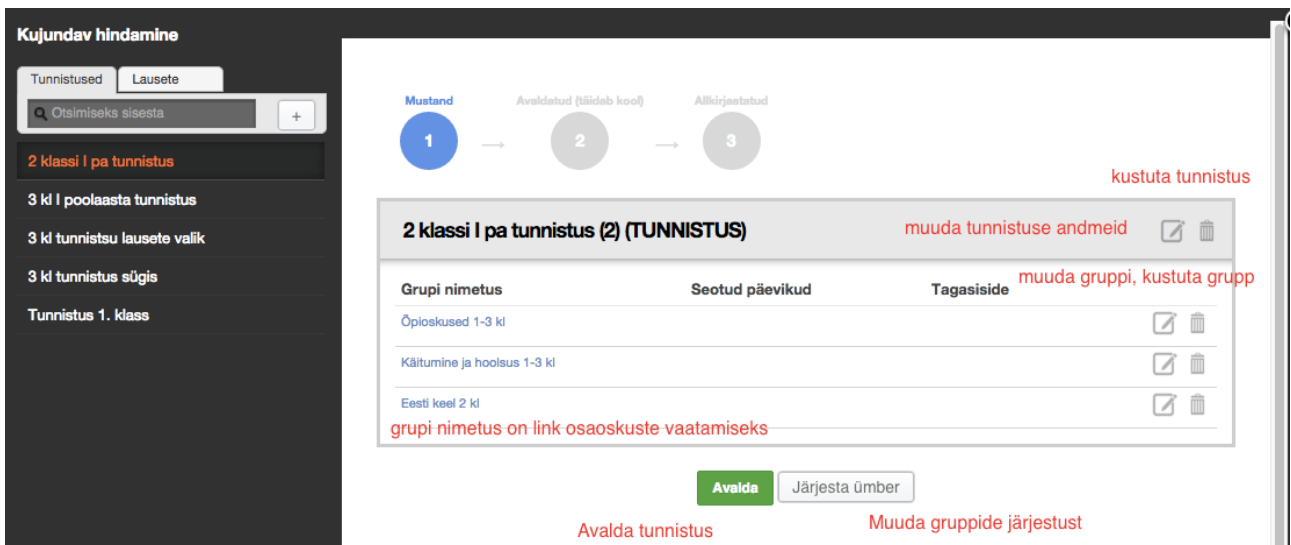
Kujundav hindamine

Tunnistused | Lausete

Otsimiseks sisesta

+

2 klassi I pa tunnistus

3 kl I poolaasta tunnistus

3 kl tunnistsu lausete valik

3 kl tunnistus sügis

Tunnistus 1. klass

Mustand
1

Avaldatud (täidab kool)
2

Allkirjastatud
3

kustuta tunnistus

2 klassi I pa tunnistus (2) (TUNNISTUS)

muuda tunnistuse andmeid

muuda gruppi, kustuta grupp

| Grupi nimetus | Seotud päevikud | Tagasiside |
|---|---|---|
| Õpioskused 1-3 kl | | |
| Käitumine ja hoolsus 1-3 kl | | |
| Eesti keel 2 kl | | |

grupi nimetus on link osaoskuste vaatamiseks

Avalda
Järjesta ümber

Avalda tunnistus

Muuda gruppide järjestust